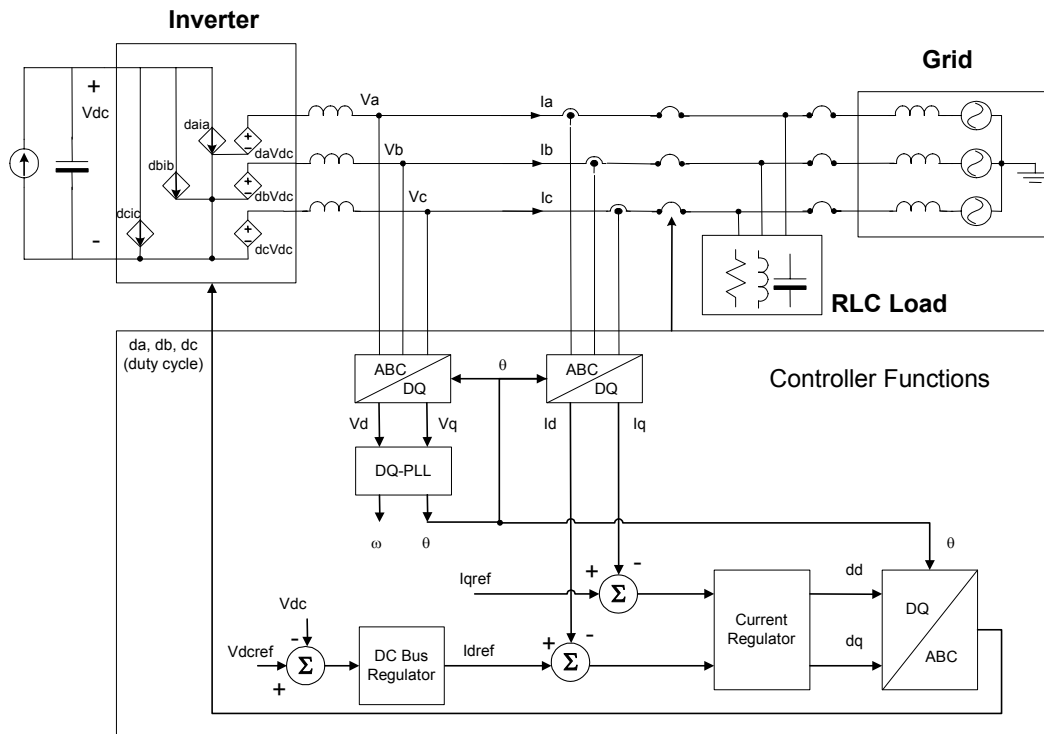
Inverter

Grid

+
Vdc
-

daia
dbib
dcic

+
-
daVdc
+
-
dbVdc
+
-
dcVdc

Va
Vb
Vc

Ia
Ib
Ic

RLC Load

da, db, dc
(duty cycle)

ABC
DQ

θ

ABC
DQ

Controller Functions

Vd
Vq

Id
Iq

DQ-PLL

ω
θ

θ

Iqref
+
Σ
-

Current Regulator

dd
dq

DQ
ABC

Vdc
-
Vdcref
Σ
+

DC Bus Regulator

Idref
+
Σ
-